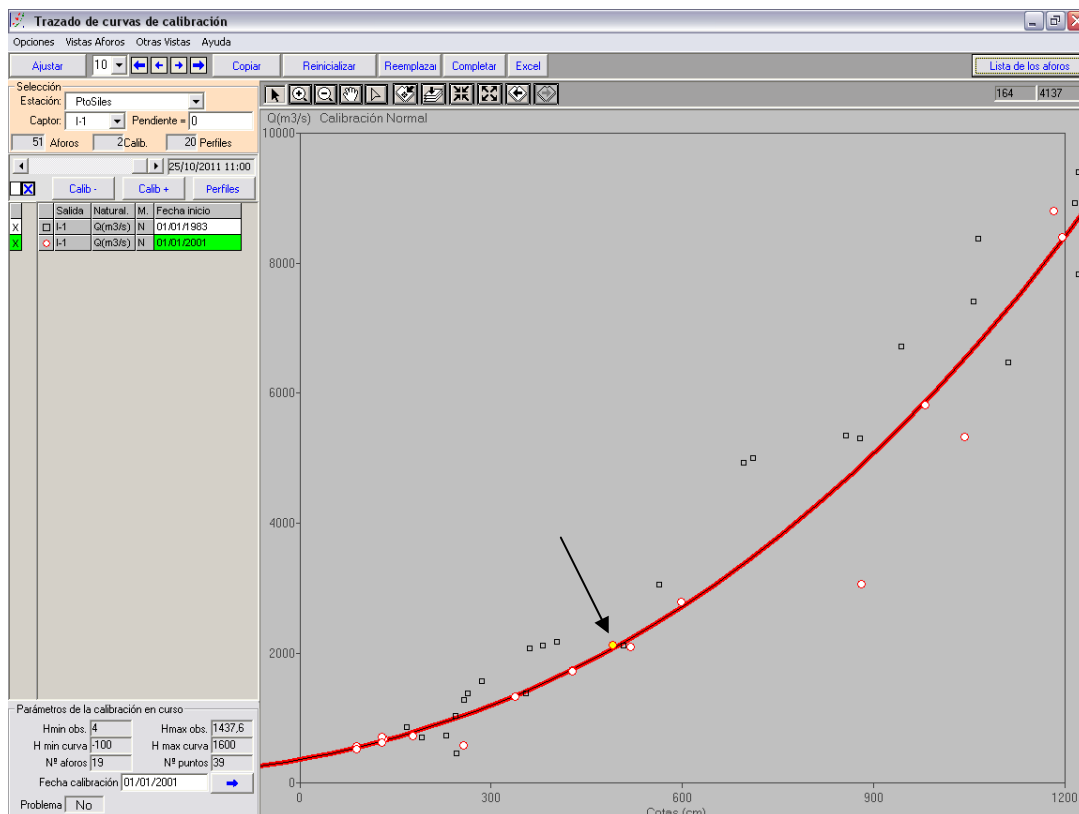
Trazado de curvas de calibración

Opciones Vistas Aforos Otras Vistas Ayuda

Ajustar 10 Copiar Reinicializar Reemplazar Completar Excel Lista de los aforos

Selección
Estación: PtoSiles
Captor: I-1 Pendiente = 0
51 Aforos 2 Calib. 20 Perfiles

25/10/2011 11:00

Calib - Calib + Perfiles

| | | Salida | Natural. | M. | Fecha inicio |
|---|---|---|---|---|---|
| X | | I-1 | Q(m3/s) | N | 01/01/1983 |
| X | | I-1 | Q(m3/s) | N | 01/01/2001 |

Parámetros de la calibración en curso
Hmin obs. 4 Hmax obs. 1437,6
H min curva -100 H max curva 1600
Nº aforos 19 Nº puntos 39
Fecha calibración 01/01/2001
Problema No

164 4137

Q(m3/s) Calibración Normal

10000
8000
6000
4000
2000
0

0 300 600 900 1200
Cotas (cm)